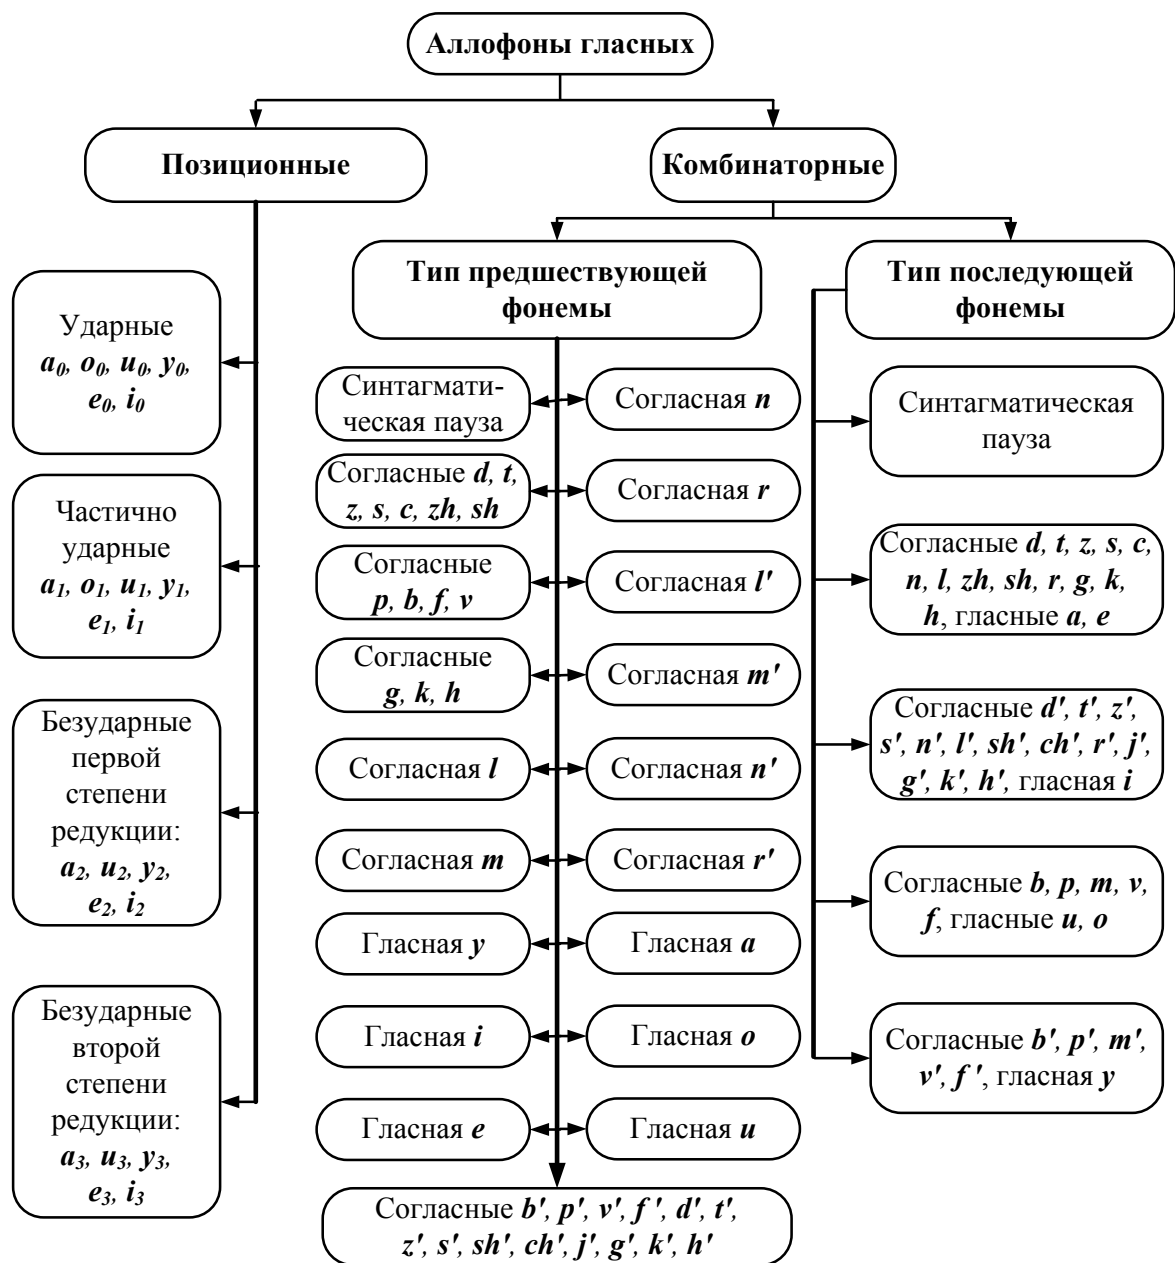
Аллофоны гласных

Позиционные

Комбинаторные

Тип предшествующей фонемы

Тип последующей фонемы

Ударные $a_0$, $o_0$, $u_0$, $y_0$, $e_0$, $i_0$

Частично ударные $a_1$, $o_1$, $u_1$, $y_1$, $e_1$, $i_1$

Безударные первой степени редукции: $a_2$, $u_2$, $y_2$, $e_2$, $i_2$

Безударные второй степени редукции: $a_3$, $u_3$, $y_3$, $e_3$, $i_3$

Синтагматическая пауза

Согласная n

Согласные d, t, z, s, c, zh, sh

Согласная r

Согласные p, b, f, v

Согласная l'

Согласные g, k, h

Согласная m'

Согласная l

Согласная n'

Согласная m

Согласная r'

Гласная y

Гласная a

Гласная i

Гласная o

Гласная e

Гласная u

Согласные b', p', v', f ', d', t', z', s', sh', ch', j', g', k', h'

Синтагматическая пауза

Согласные d, t, z, s, c, n, l, zh, sh, r, g, k, h, гласные a, e

Согласные d', t', z', s', n', l', sh', ch', r', j', g', k', h', гласная i

Согласные b, p, m, v, f, гласные u, o

Согласные b', p', m', v', f ', гласная y